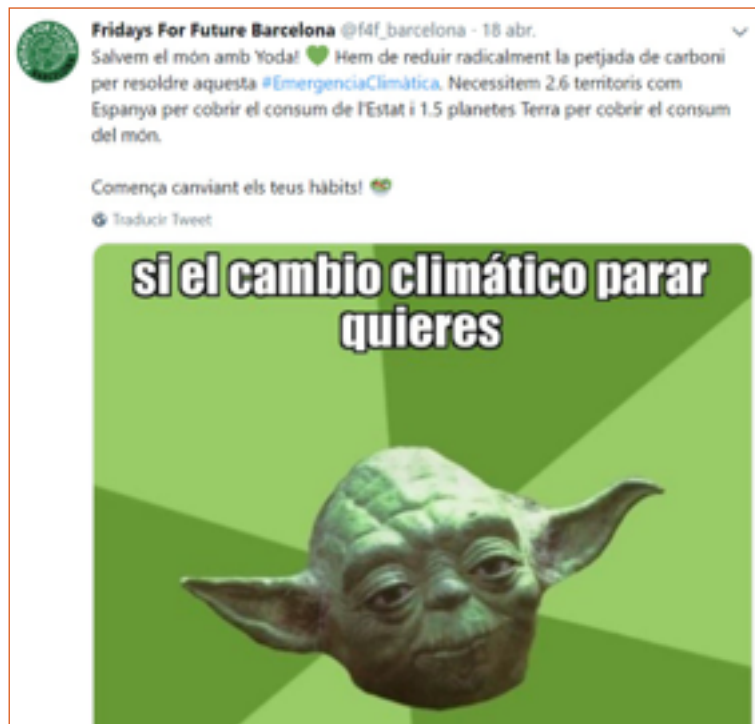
Fridays For Future Barcelona @f4f_barcelona · 18 abr.
Salvem el món amb Yoda! 💚 Hem de reduir radicalment la petjada de carboni per resoldre aquesta #EmergenciaClimàtica. Necessitem 2.6 territoris com Espanya per cobrir el consum de l'Estat i 1.5 planetes Terra per cobrir el consum del món.

Comença canviant els teus hàbits! 💚

Traducir Tweet

si el cambio climático parar quieres